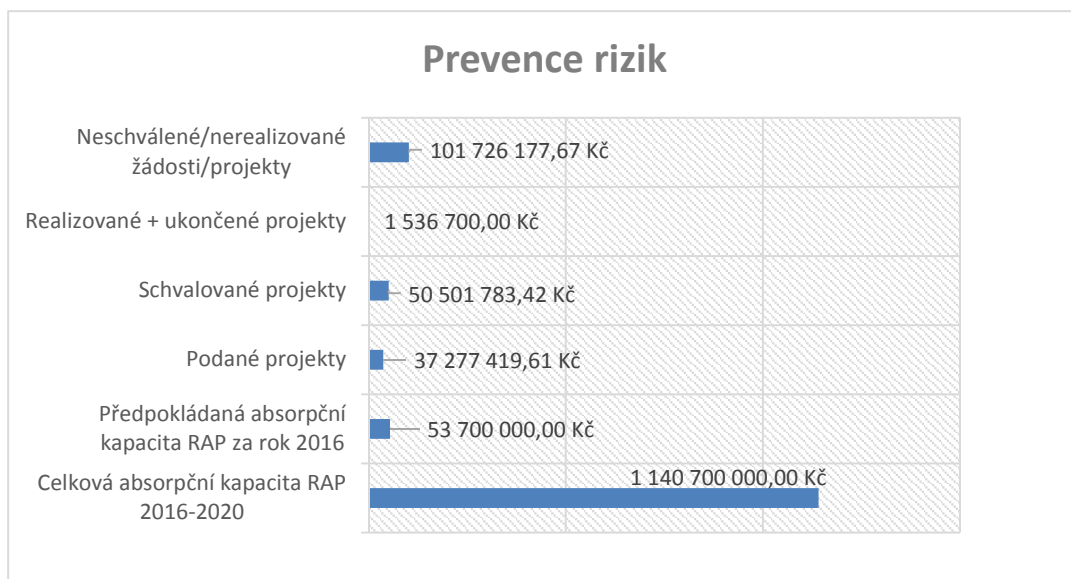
Prevence rizik

Neschválené/nerealizované žádosti/projekty — 101 726 177,67 Kč

Realizované + ukončené projekty — 1 536 700,00 Kč

Schvalované projekty — 50 501 783,42 Kč

Podané projekty — 37 277 419,61 Kč

Předpokládaná absorpční kapacita RAP za rok 2016 — 53 700 000,00 Kč

Celková absorpční kapacita RAP 2016-2020 — 1 140 700 000,00 Kč